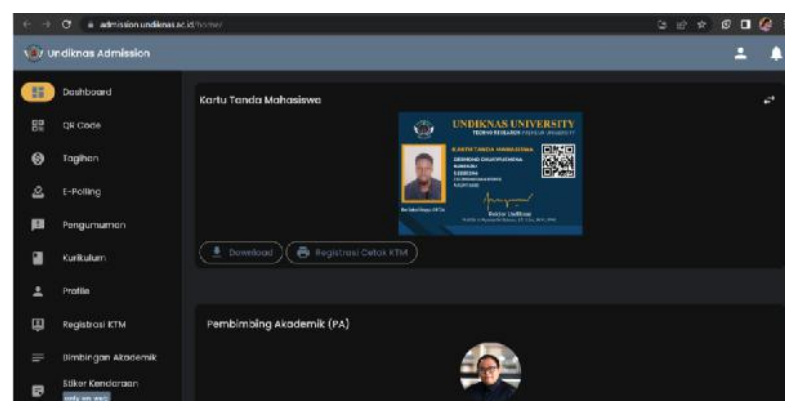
admission.undiknas.ac.id/home/

Undiknas Admission

Dashboard

QR Code

Tagihan

E-Polling

Pengumuman

Kurikulum

Profile

Registrasi KTM

Bimbingan Akademik

Stiker Kendaraan

Kartu Tanda Mahasiswa

UNDIKNAS UNIVERSITY

TECHNO RESEARCH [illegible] UNIVERSITY

KARTU TANDA MAHASISWA

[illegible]

Rektor Undiknas

Download

Registrasi Cetak KTM

Pembimbing Akademik (PA)